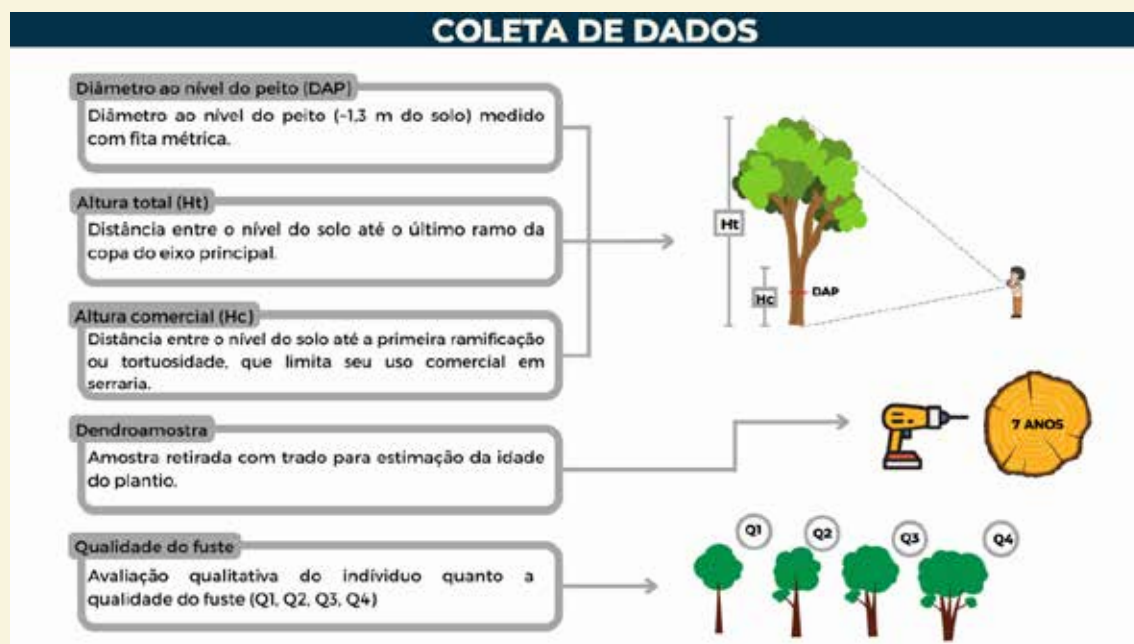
COLETA DE DADOS

Diâmetro ao nível do peito (DAP)
Diâmetro ao nível do peito (~1,3 m do solo) medido com fita métrica.

Altura total (Ht)
Distância entre o nível do solo até o último ramo da copa do eixo principal.

Altura comercial (Hc)
Distância entre o nível do solo até a primeira ramificação ou tortuosidade, que limita seu uso comercial em serraria.

Ht

Hc

DAP

Dendroamostra
Amostra retirada com trado para estimação da idade do plantio.

7 ANOS

Qualidade do fuste
Avaliação qualitativa do indivíduo quanto a qualidade do fuste (Q1, Q2, Q3, Q4)

Q1 Q2 Q3 Q4